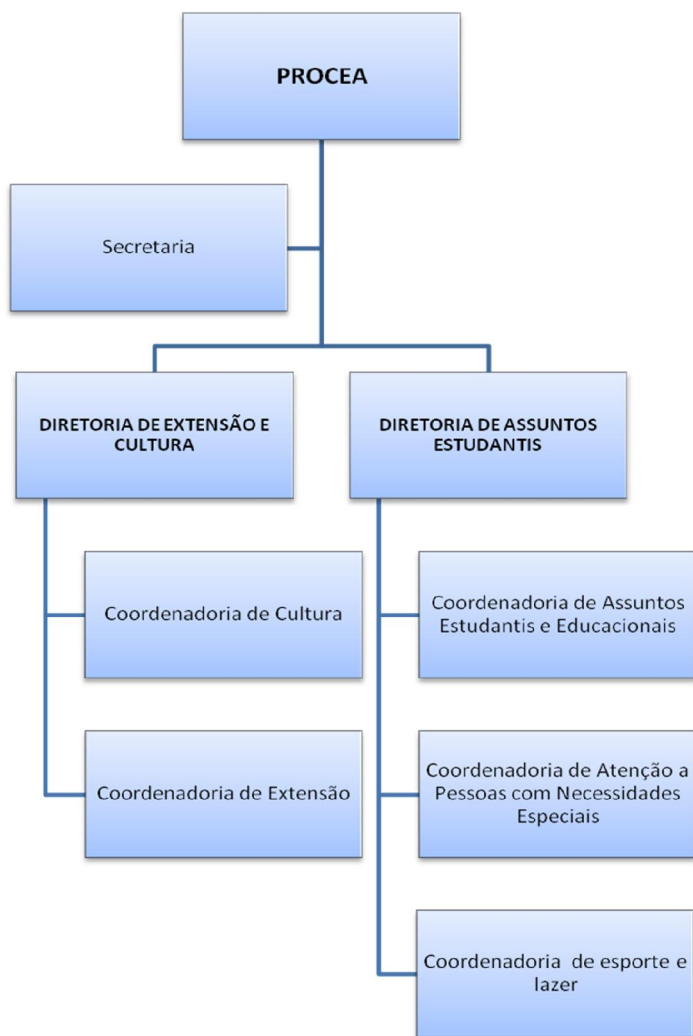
PROCEA

Secretaria

DIRETORIA DE EXTENSÃO E CULTURA

DIRETORIA DE ASSUNTOS ESTUDANTIS

Coordenadoria de Cultura

Coordenadoria de Extensão

Coordenadoria de Assuntos Estudantis e Educacionais

Coordenadoria de Atenção a Pessoas com Necessidades Especiais

Coordenadoria de esporte e lazer